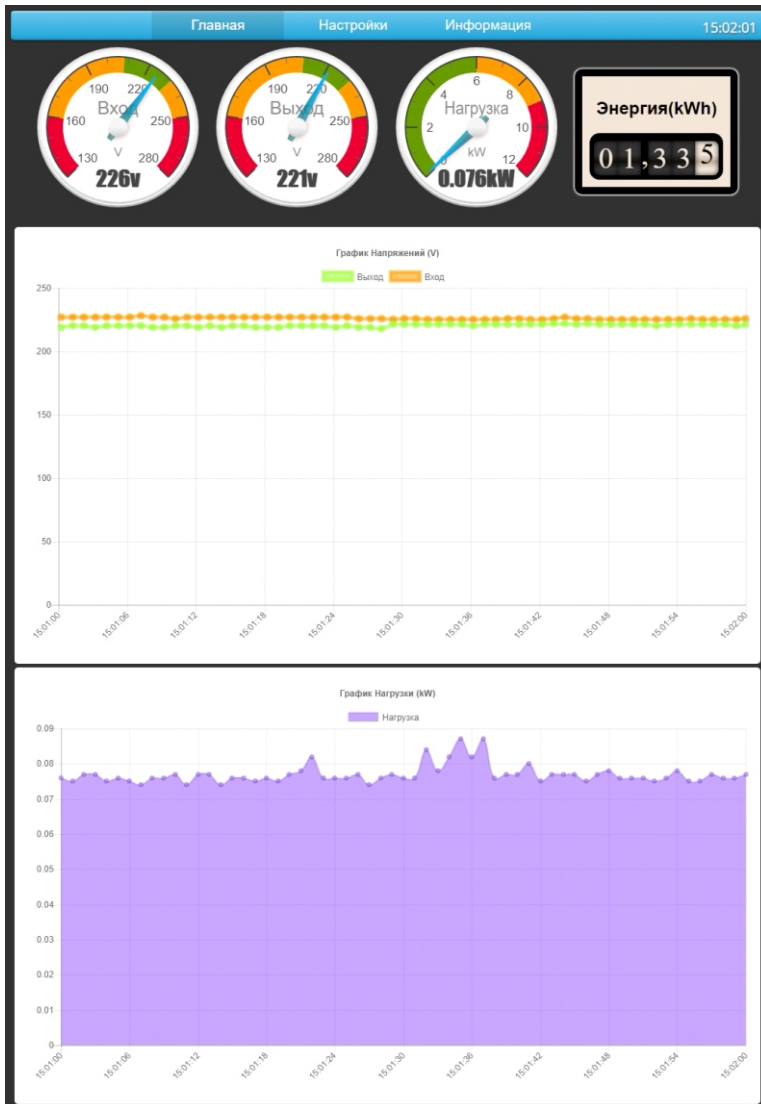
Главная Настройки Информация 15:02:01

190 220 Вход 160 250 130 V 280 226v

190 220 Выход 160 250 130 V 280 221v

6 4 8 Нагрузка 2 10 0 kW 12 0.076kW

Энергия(kWh)
0 1,3 3 5

График Напряжений (V)
Выход Вход

250
200
150
100
50
0

15:01:00 15:01:06 15:01:12 15:01:18 15:01:24 15:01:30 15:01:36 15:01:42 15:01:48 15:01:54 15:02:00

График Нагрузки (kW)
Нагрузка

0.09
0.08
0.07
0.06
0.05
0.04
0.03
0.02
0.01
0

15:01:00 15:01:06 15:01:12 15:01:18 15:01:24 15:01:30 15:01:36 15:01:42 15:01:48 15:01:54 15:02:00